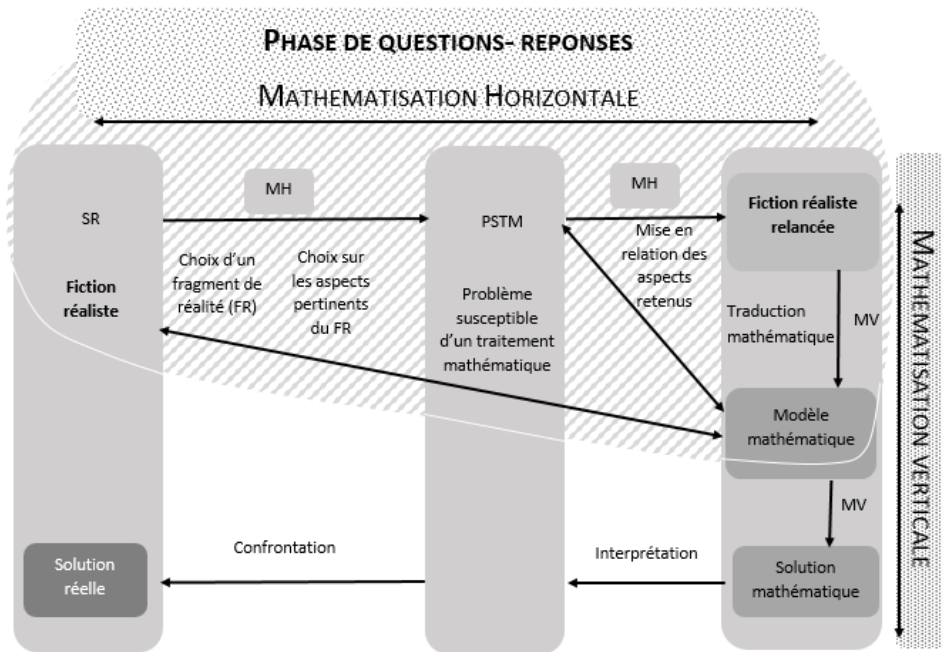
PHASE DE QUESTIONS- REPONSES

MATHEMATISATION HORIZONTALE

MH

MH

SR

Fiction réaliste

Choix d'un fragment de réalité (FR)

Choix sur les aspects pertinents du FR

PSTM

Problème susceptible d'un traitement mathématique

Mise en relation des aspects retenus

Fiction réaliste relancée

Traduction mathématique

MV

Modèle mathématique

MV

Solution mathématique

Interprétation

Confrontation

Solution réelle

MATHEMATISATION VERTICALE